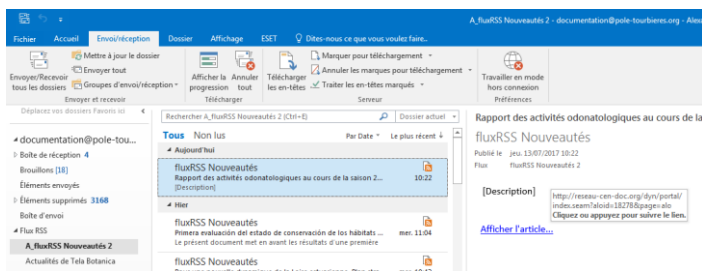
A_fluxRSS Nouveautés 2 - documentation@pole-tourbieres.org - Alex

Fichier Accueil Envoi/réception Dossier Affichage ESET Dites-nous ce que vous voulez faire...

Envoyer/Recevoir tous les dossiers
Mettre à jour le dossier
Envoyer tout
Groupes d'envoi/réception
Envoyer et recevoir

Afficher la progression
Annuler tout
Télécharger

Télécharger les en-têtes
Marquer pour téléchargement
Annuler les marques pour téléchargement
Traiter les en-têtes marqués
Serveur

Travailler en mode hors connexion
Préférences

Déplacez vos dossiers Favoris ici

documentation@pole-tou...
Boîte de réception 4
Brouillons [18]
Éléments envoyés
Éléments supprimés 3168
Boîte d'envoi
Flux RSS
A_fluxRSS Nouveautés 2
Actualités de Tela Botanica

Rechercher A_fluxRSS Nouveautés 2 (Ctrl+E)
Dossier actuel

Tous Non lus
Par Date
Le plus récent

Aujourd'hui
fluxRSS Nouveautés
Rapport des activités odonatologiques au cours de la saison 2...
10:22
[Description]

Hier
fluxRSS Nouveautés
Primera evaluación del estado de conservación de los hábitats ...
mer. 11:04
Le présent document met en avant les résultats d'une première

fluxRSS Nouveautés

Rapport des activités odonatologiques au cours de la

fluxRSS Nouveautés
Publié le jeu. 13/07/2017 10:22
Flux fluxRSS Nouveautés 2

[Description]

http://reseau-cen-doc.org/dyn/portal/index.seam?aloid=18278&page=alo
Cliquez ou appuyez pour suivre le lien.

Afficher l'article...